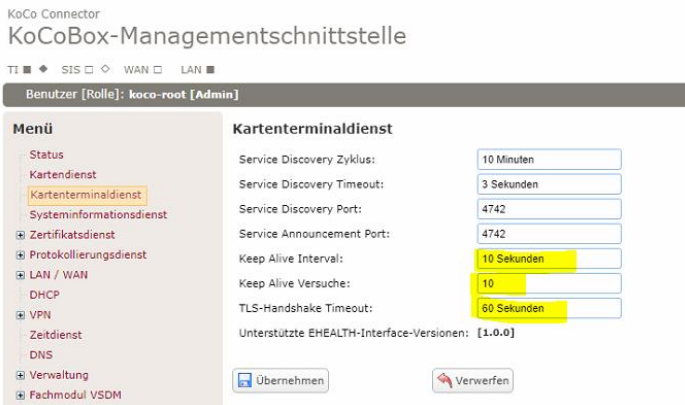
KoCo Connector
KoCoBox-Managementschnittstelle

TI ■ ◆ SIS □ ◇ WAN □ LAN ■

Benutzer [Rolle]: koco-root [Admin]

Menü

Status
Kartendienst
Kartenterminaldienst
Systeminformationsdienst
⊞ Zertifikatsdienst
⊞ Protokollierungsdienst
⊞ LAN / WAN
DHCP
⊞ VPN
Zeitdienst
DNS
⊞ Verwaltung
⊞ Fachmodul VSDM

Kartenterminaldienst

| | |
|---|---|
| Service Discovery Zyklus: | 10 Minuten |
| Service Discovery Timeout: | 3 Sekunden |
| Service Discovery Port: | 4742 |
| Service Announcement Port: | 4742 |
| Keep Alive Interval: | 10 Sekunden |
| Keep Alive Versuche: | 10 |
| TLS-Handshake Timeout: | 60 Sekunden |
| Unterstützte EHEALTH-Interface-Versionen: | [1.0.0] |

Übernehmen
Verwerfen